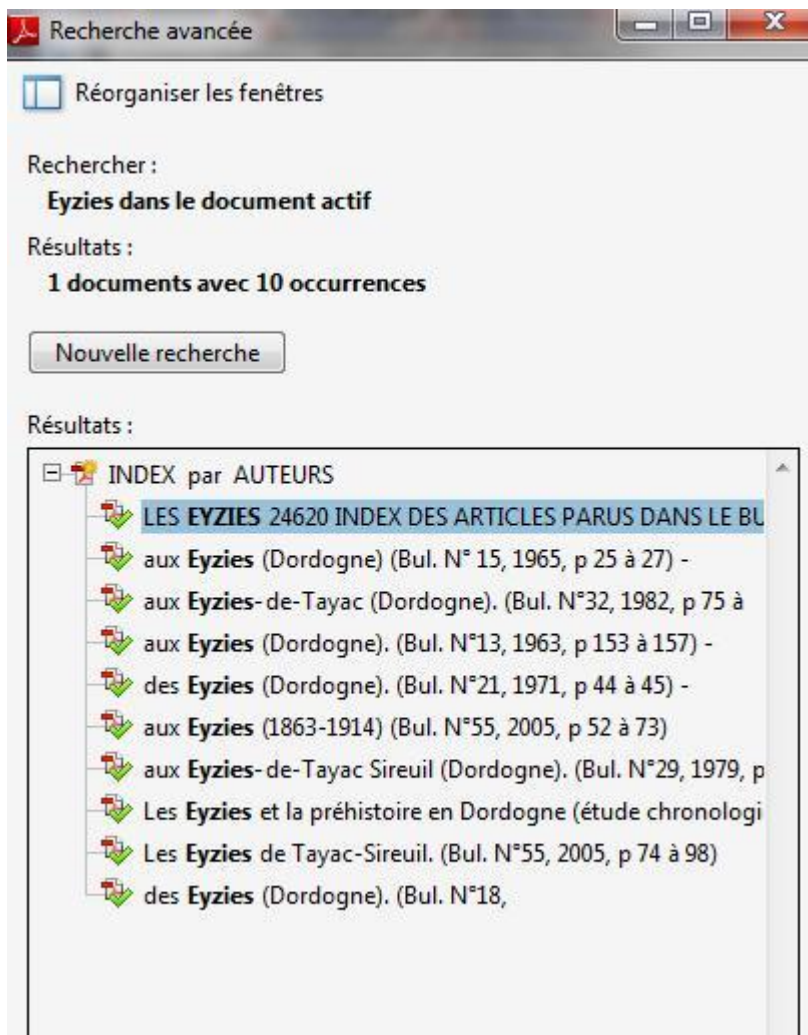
Recherche avancée

Réorganiser les fenêtres

Rechercher :
**Eyzies dans le document actif**

Résultats :
**1 documents avec 10 occurrences**

Nouvelle recherche

Résultats :

INDEX par AUTEURS
LES **EYZIES** 24620 INDEX DES ARTICLES PARUS DANS LE BU
aux **Eyzies** (Dordogne) (Bul. N° 15, 1965, p 25 à 27) -
aux **Eyzies**-de-Tayac (Dordogne). (Bul. N°32, 1982, p 75 à
aux **Eyzies** (Dordogne). (Bul. N°13, 1963, p 153 à 157) -
des **Eyzies** (Dordogne). (Bul. N°21, 1971, p 44 à 45) -
aux **Eyzies** (1863-1914) (Bul. N°55, 2005, p 52 à 73)
aux **Eyzies**-de-Tayac Sireuil (Dordogne). (Bul. N°29, 1979, p
Les **Eyzies** et la préhistoire en Dordogne (étude chronologi
Les **Eyzies** de Tayac-Sireuil. (Bul. N°55, 2005, p 74 à 98)
des **Eyzies** (Dordogne). (Bul. N°18,